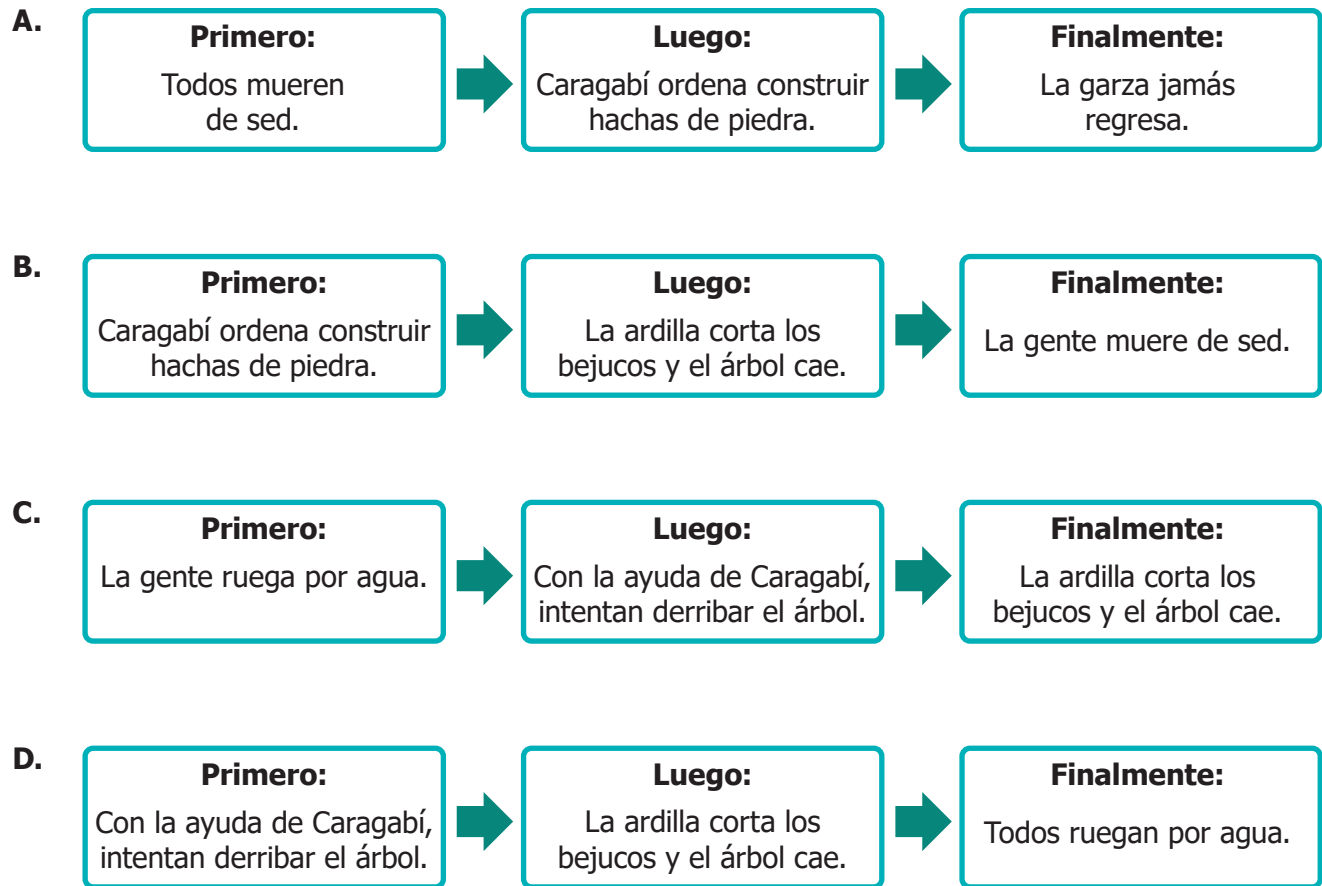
A.

**Primero:**
Todos mueren de sed.

**Luego:**
Caragabí ordena construir hachas de piedra.

**Finalmente:**
La garza jamás regresa.

B.

**Primero:**
Caragabí ordena construir hachas de piedra.

**Luego:**
La ardilla corta los bejucos y el árbol cae.

**Finalmente:**
La gente muere de sed.

C.

**Primero:**
La gente ruega por agua.

**Luego:**
Con la ayuda de Caragabí, intentan derribar el árbol.

**Finalmente:**
La ardilla corta los bejucos y el árbol cae.

D.

**Primero:**
Con la ayuda de Caragabí, intentan derribar el árbol.

**Luego:**
La ardilla corta los bejucos y el árbol cae.

**Finalmente:**
Todos ruegan por agua.